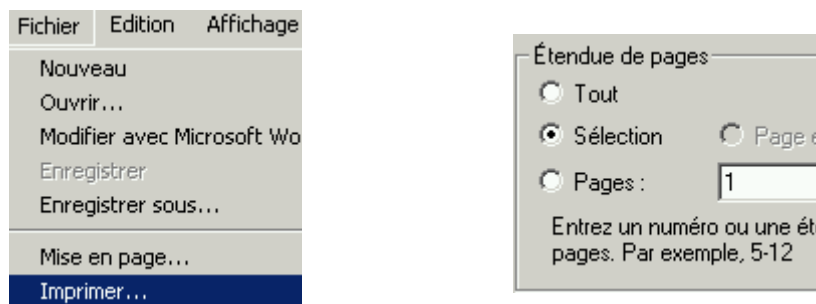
Fichier Edition Affichage

Nouveau
Ouvrir…
Modifier avec Microsoft Wo
Enregistrer
Enregistrer sous…
Mise en page…
Imprimer…

Étendue de pages
Tout
Sélection
Page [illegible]
Pages : 1
Entrez un numéro ou une ét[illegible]
pages. Par exemple, 5-12